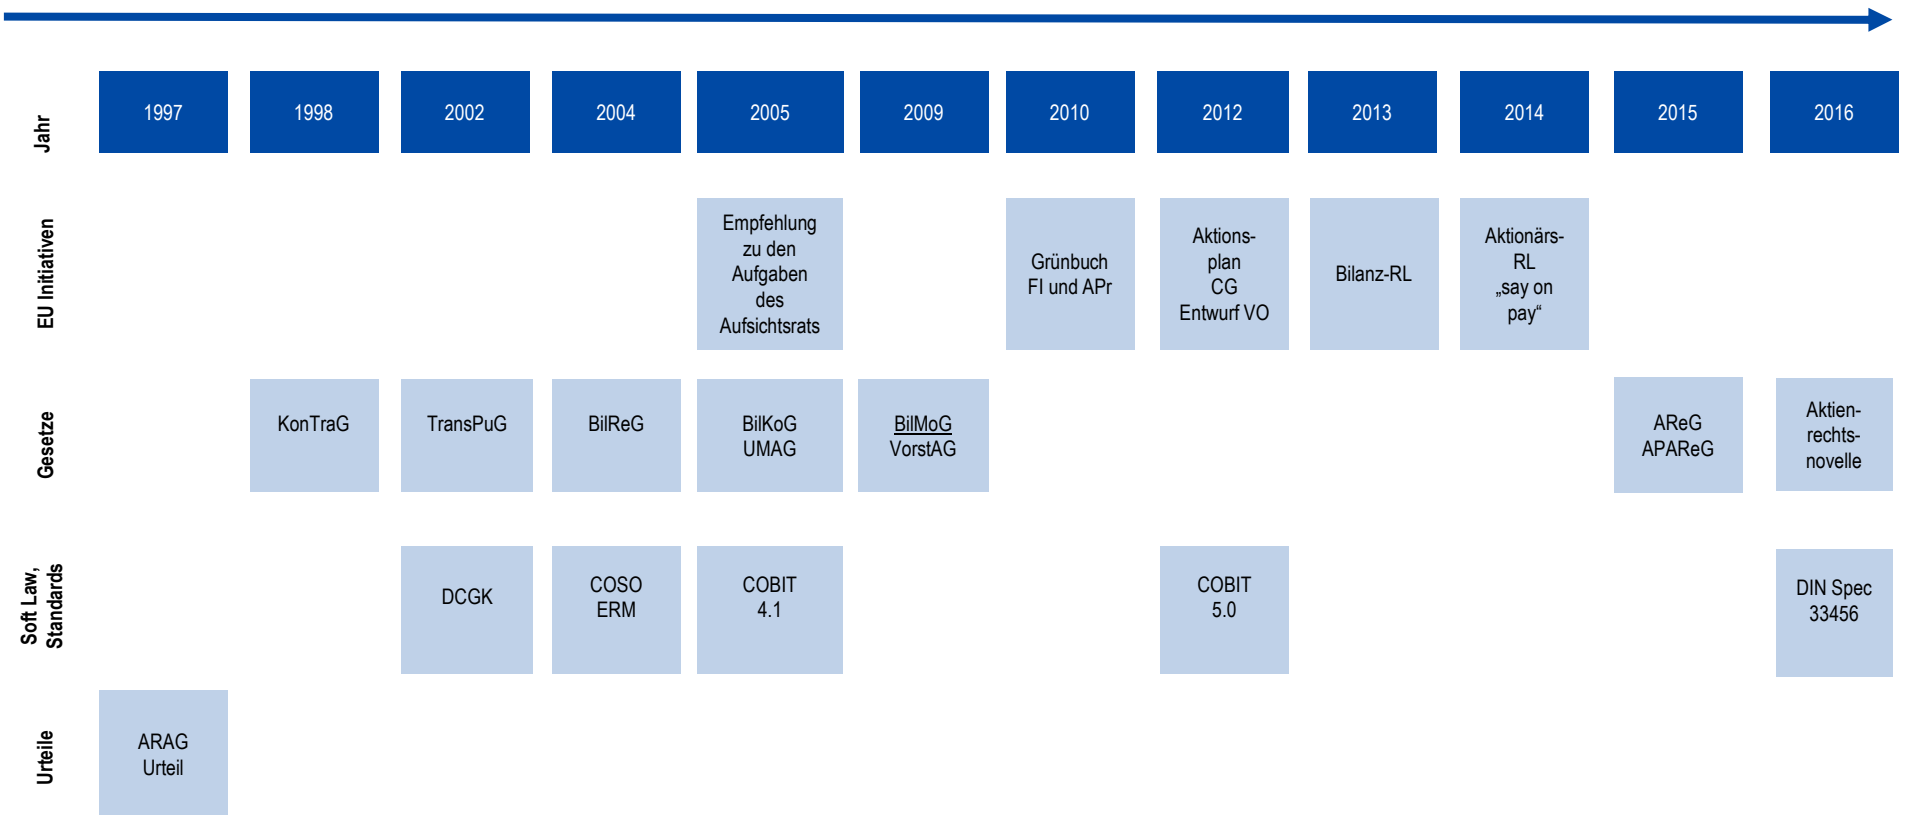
| Jahr | 1997 | 1998 | 2002 | 2004 | 2005 | 2009 | 2010 | 2012 | 2013 | 2014 | 2015 | 2016 |
|---|---|---|---|---|---|---|---|---|---|---|---|---|
| EU Initiativen | | | | | Empfehlung zu den Aufgaben des Aufsichtsrats | | Grünbuch FI und APr | Aktions-plan CG Entwurf VO | Bilanz-RL | Aktionärs-RL „say on pay“ | | |
| Gesetze | | KonTraG | TransPuG | BilReG | BilKoG UMAG | BilMoG VorstAG | | | | | AReG APAReG | Aktien-rechts-novelle |
| Soft Law, Standards | | | DCGK | COSO ERM | COBIT 4.1 | | | COBIT 5.0 | | | | DIN Spec 33456 |
| Urteile | ARAG Urteil | | | | | | | | | | | |